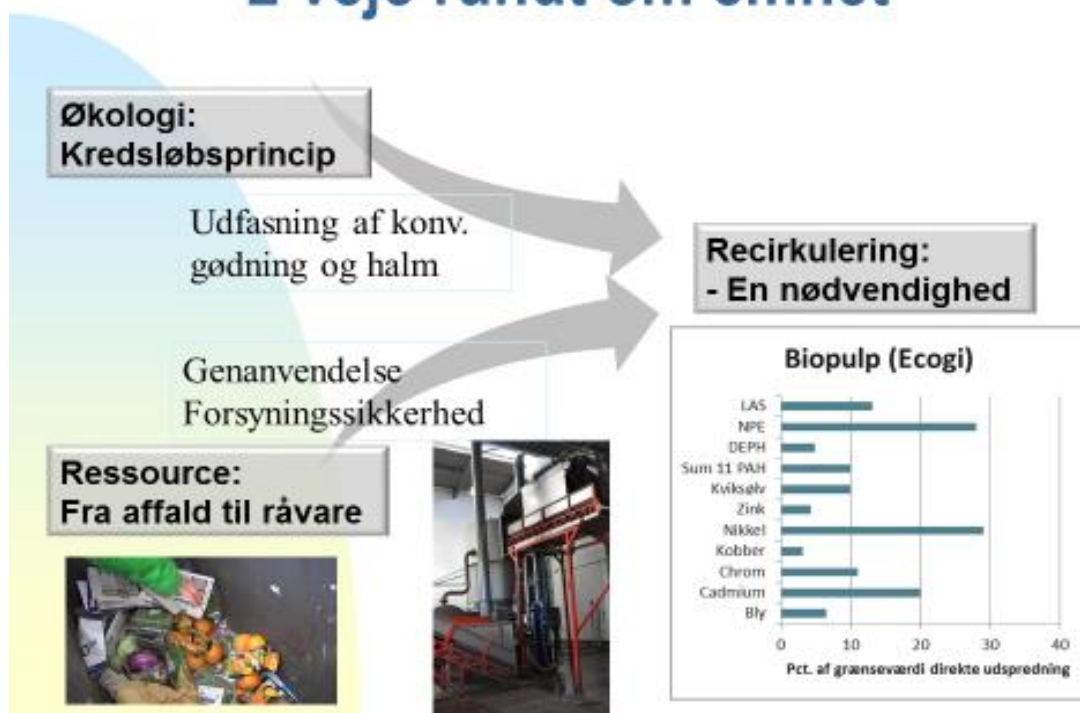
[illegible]

Økologi:
Kredsløbsprincip

Udfasning af konv. gødning og halm

Recirkulering:
- En nødvendighed

Genanvendelse
Forsyningssikkerhed

Ressource:
Fra affald til råvare

Biopulp (Ecogi)

LAS
NPE
DEPH
Sum 11 PAH
Kviksølv
Zink
Nikkel
Kobber
Chrom
Cadmium
Bly

0
10
20
30
40

Pct. af grænseværdi direkte udspredning